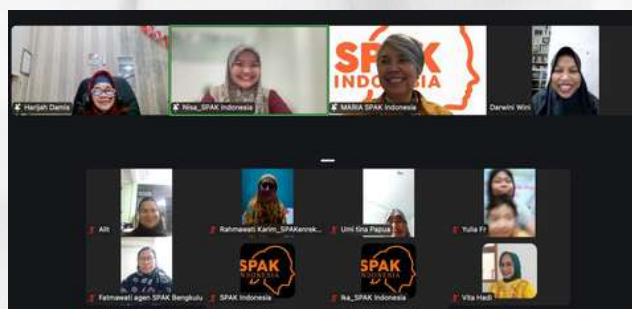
Harijah Damis
Nisa_SPAK Indonesia
SPAK INDONESIA
MARIA SPAK Indonesia
Darwini Wini
Alit
Rahmawati Karim_SPAKenrek...
Umi tina Papua
Yulia Fr
Fatmawati agen SPAK Bengkulu
SPAK INDONESIA
SPAK Indonesia
SPAK INDONESIA
Ika_SPAK Indonesia
Vita Hadi